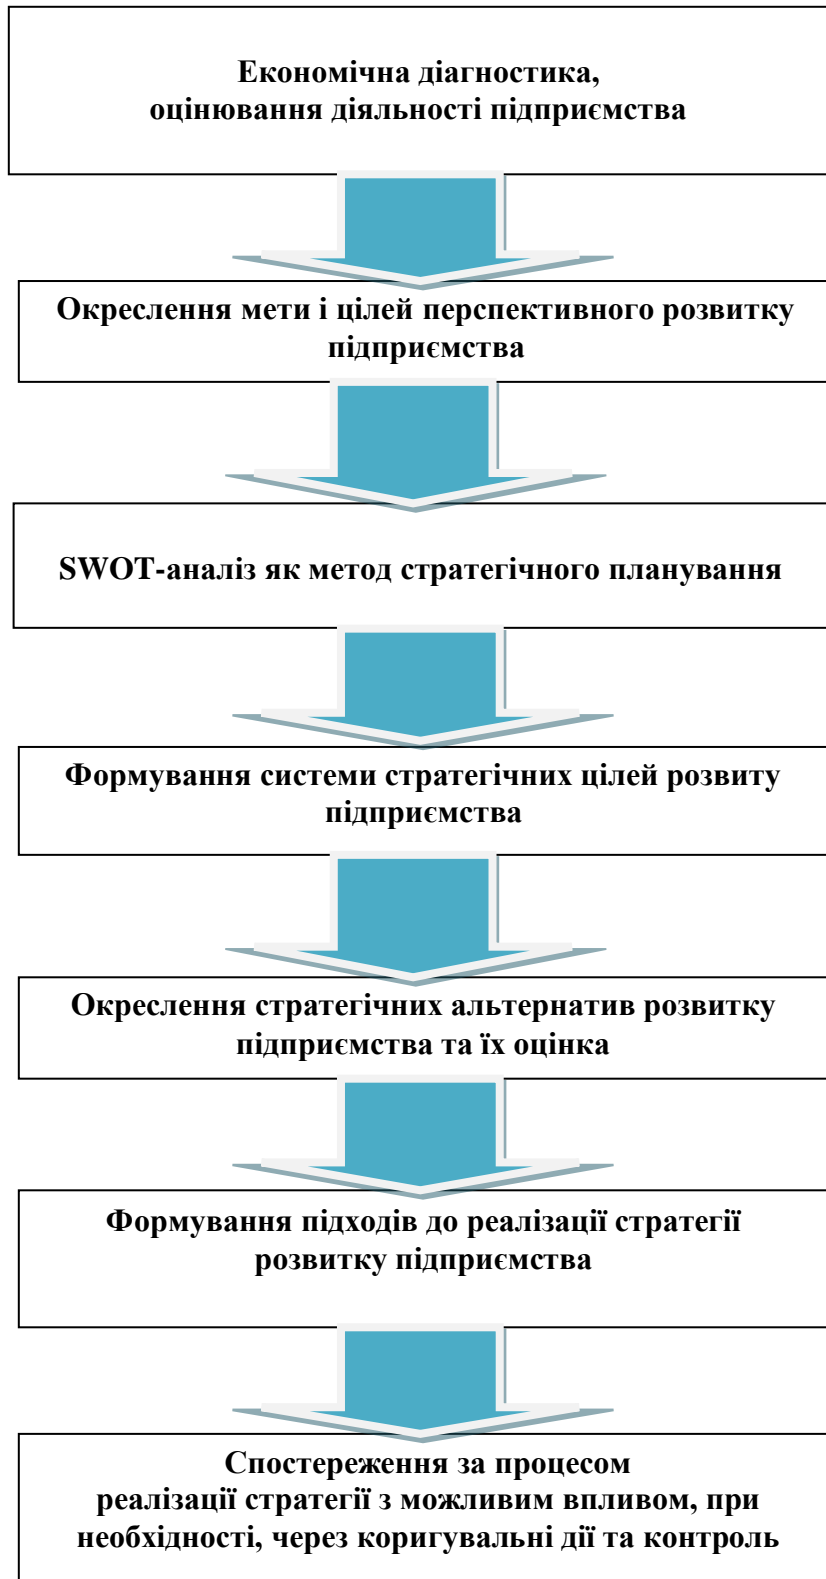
Економічна діагностика,
оцінювання діяльності підприємства

Окреслення мети і цілей перспективного розвитку підприємства

SWOT-аналіз як метод стратегічного планування

Формування системи стратегічних цілей розвиту підприємства

Окреслення стратегічних альтернатив розвитку підприємства та їх оцінка

Формування підходів до реалізації стратегії розвитку підприємства

Спостереження за процесом
реалізації стратегії з можливим впливом, при необхідності, через коригувальні дії та контроль